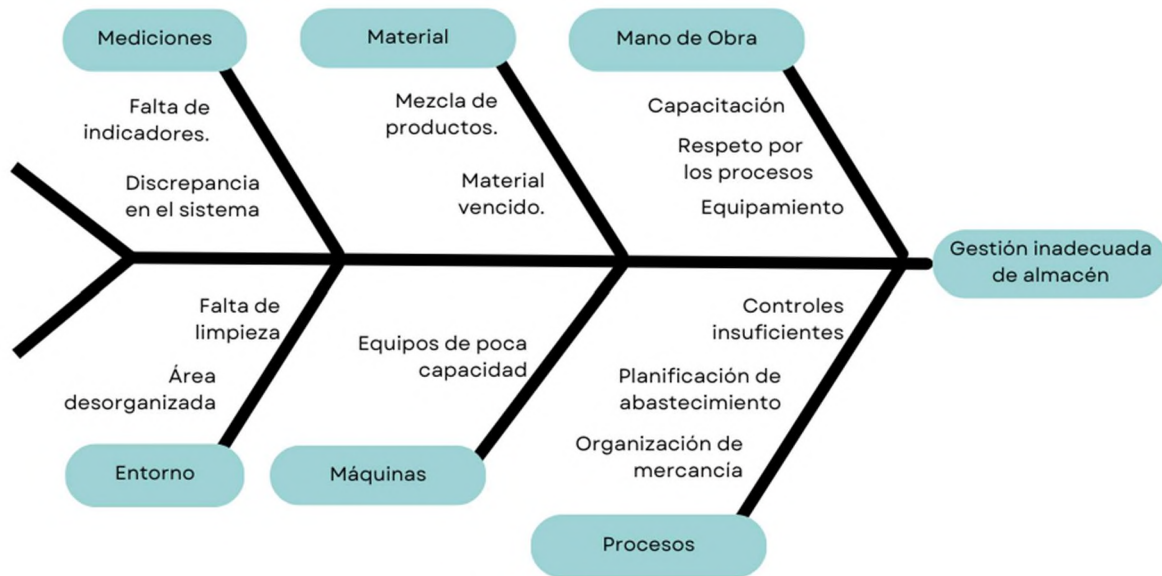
Mediciones

Falta de indicadores.

Discrepancia en el sistema

Material

Mezcla de productos.

Material vencido.

Mano de Obra

Capacitación

Respeto por los procesos

Equipamiento

Gestión inadecuada de almacén

Falta de limpieza

Área desorganizada

Entorno

Equipos de poca capacidad

Máquinas

Controles insuficientes

Planificación de abastecimiento

Organización de mercancía

Procesos